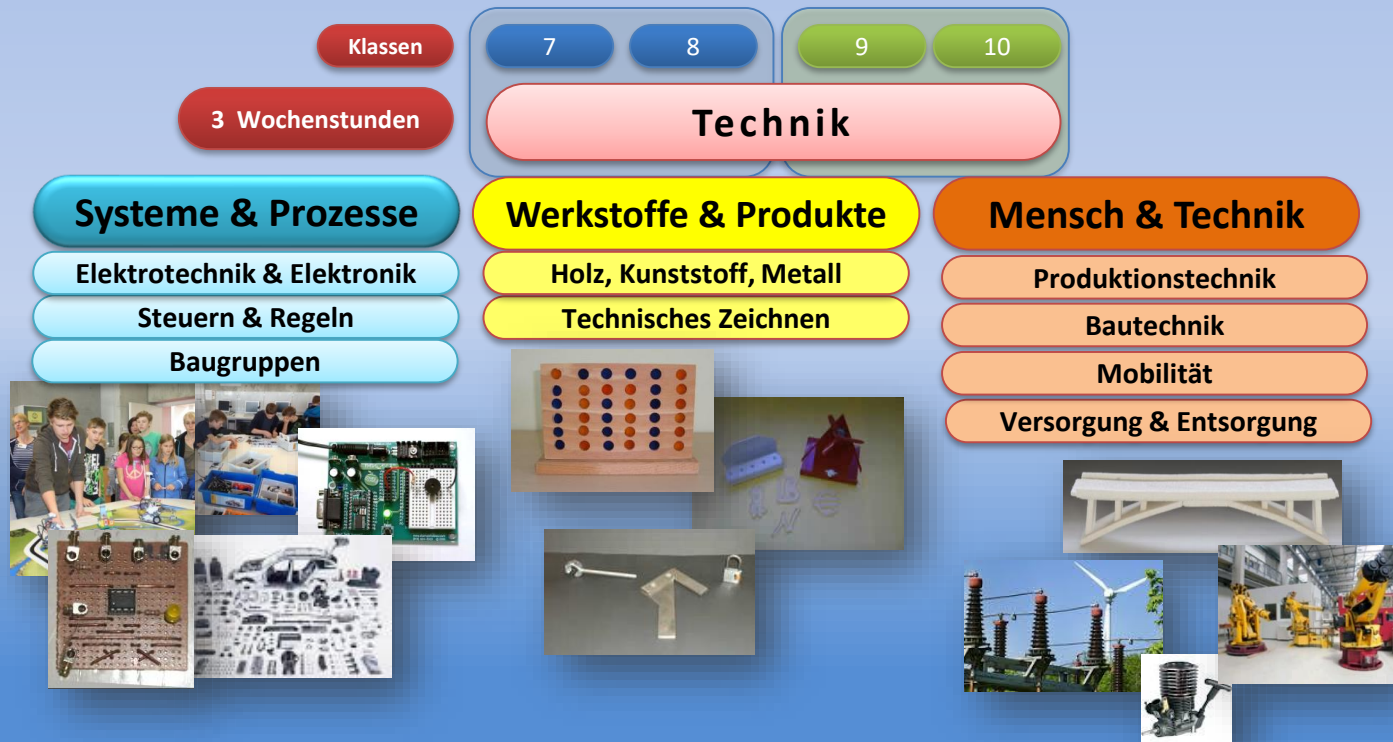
Klassen

7

8

9

10

3 Wochenstunden

Technik

Systeme & Prozesse

Elektrotechnik & Elektronik

Steuern & Regeln

Baugruppen

Werkstoffe & Produkte

Holz, Kunststoff, Metall

Technisches Zeichnen

Mensch & Technik

Produktionstechnik

Bautechnik

Mobilität

Versorgung & Entsorgung